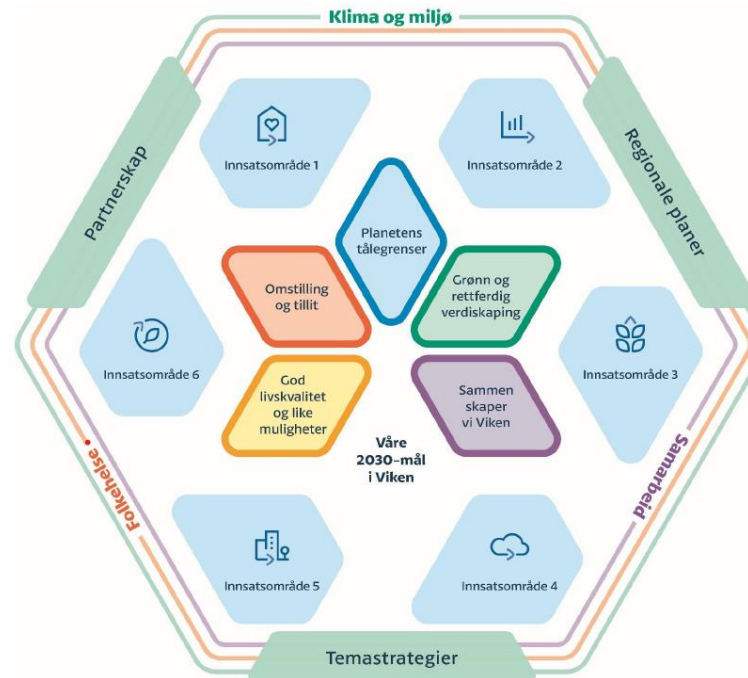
Klima og miljø

Partnerskap

Regionale planer

Innsatsområde 1

Innsatsområde 2

Planetens tålegrenser

Omstilling og tillit

Grønn og rettferdig verdiskaping

Innsatsområde 6

Innsatsområde 3

God livskvalitet og like muligheter

Sammen skaper vi Viken

Våre 2030-mål i Viken

Folkehelse

Samarbeid

Innsatsområde 5

Innsatsområde 4

Temastrategier